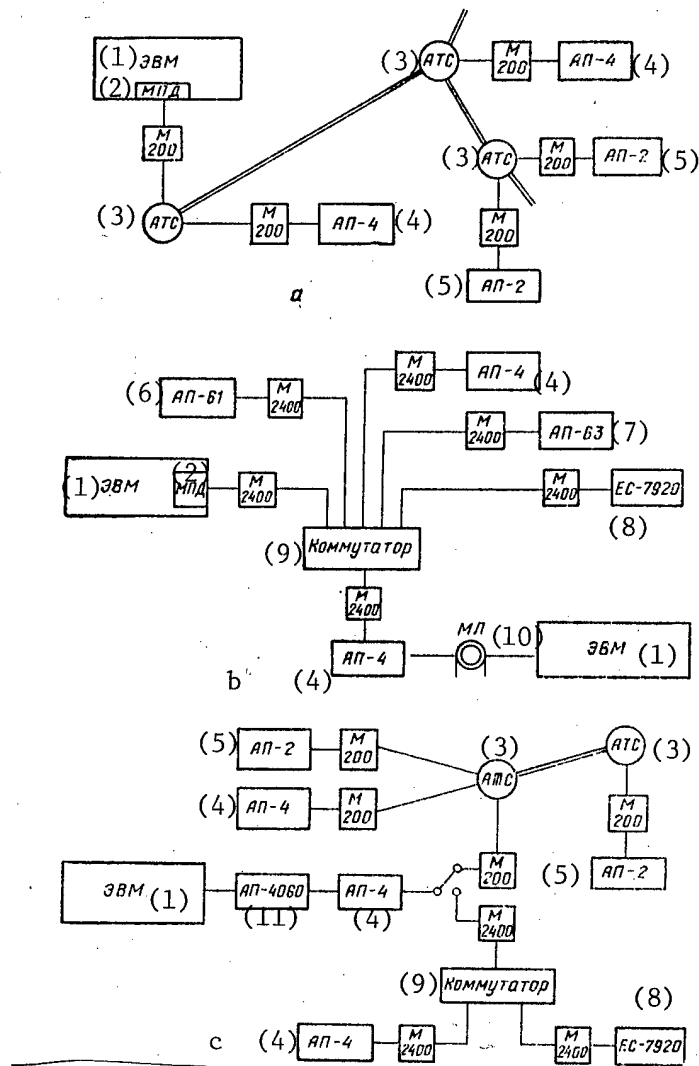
(1) ЭВМ
(2) МПД
М 200
(3) АТС
М 200
АП-4 (4)
(3) АТС
М 200
АП-4 (4)
(3) АТС
М 200
АП-2 (5)
М 200
(5) АП-2
a

(6) АП-61
М 2400
М 2400
АП-4 (4)
М 2400
АП-63 (7)
(1) ЭВМ
(2) МПД
М 2400
М 2400
ЕС-7920
(8)
(9) Коммутатор
М 2400
АП-4
МЛ (10)
ЭВМ (1)
b
(4)

(5) АП-2
М 200
(3)
АТС
АТС (3)
(4) АП-4
М 200
М 200
М 200
(5) АП-2
ЭВМ (1)
АП-4060
(11)
АП-4
(4)
М 2400
(9) Коммутатор
(8)
c
(4) АП-4
М 2400
М 2400
ЕС-7920